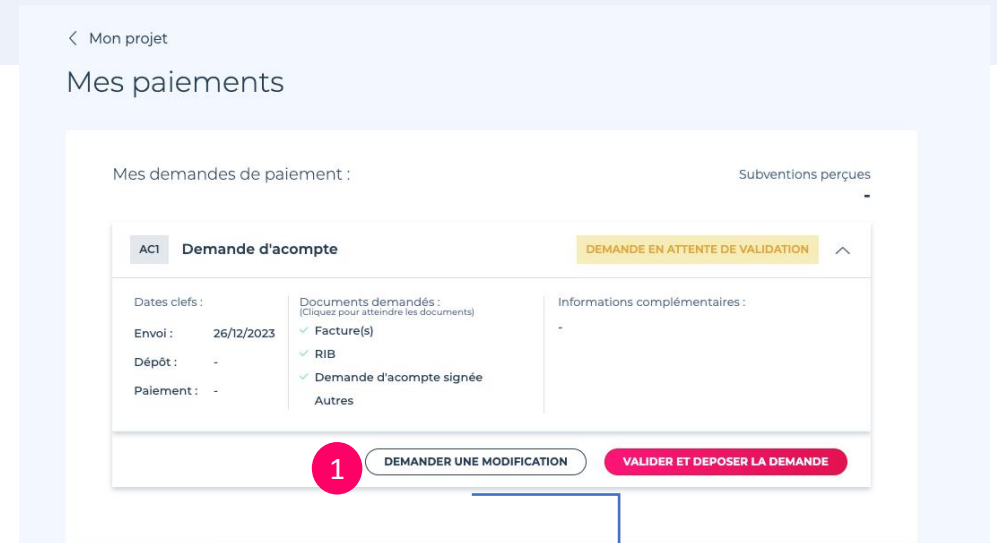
Mon projet

Mes paiements

Mes demandes de paiement :

Subventions perçues
-

AC1 Demande d'acompte

DEMANDE EN ATTENTE DE VALIDATION

Dates clefs :
Envoi : 26/12/2023
Dépôt : -
Paiement : -

Documents demandés :
(Cliquez pour atteindre les documents)
Facture(s)
RIB
Demande d'acompte signée
Autres

Informations complémentaires :
-

1

DEMANDER UNE MODIFICATION

VALIDER ET DEPOSER LA DEMANDE